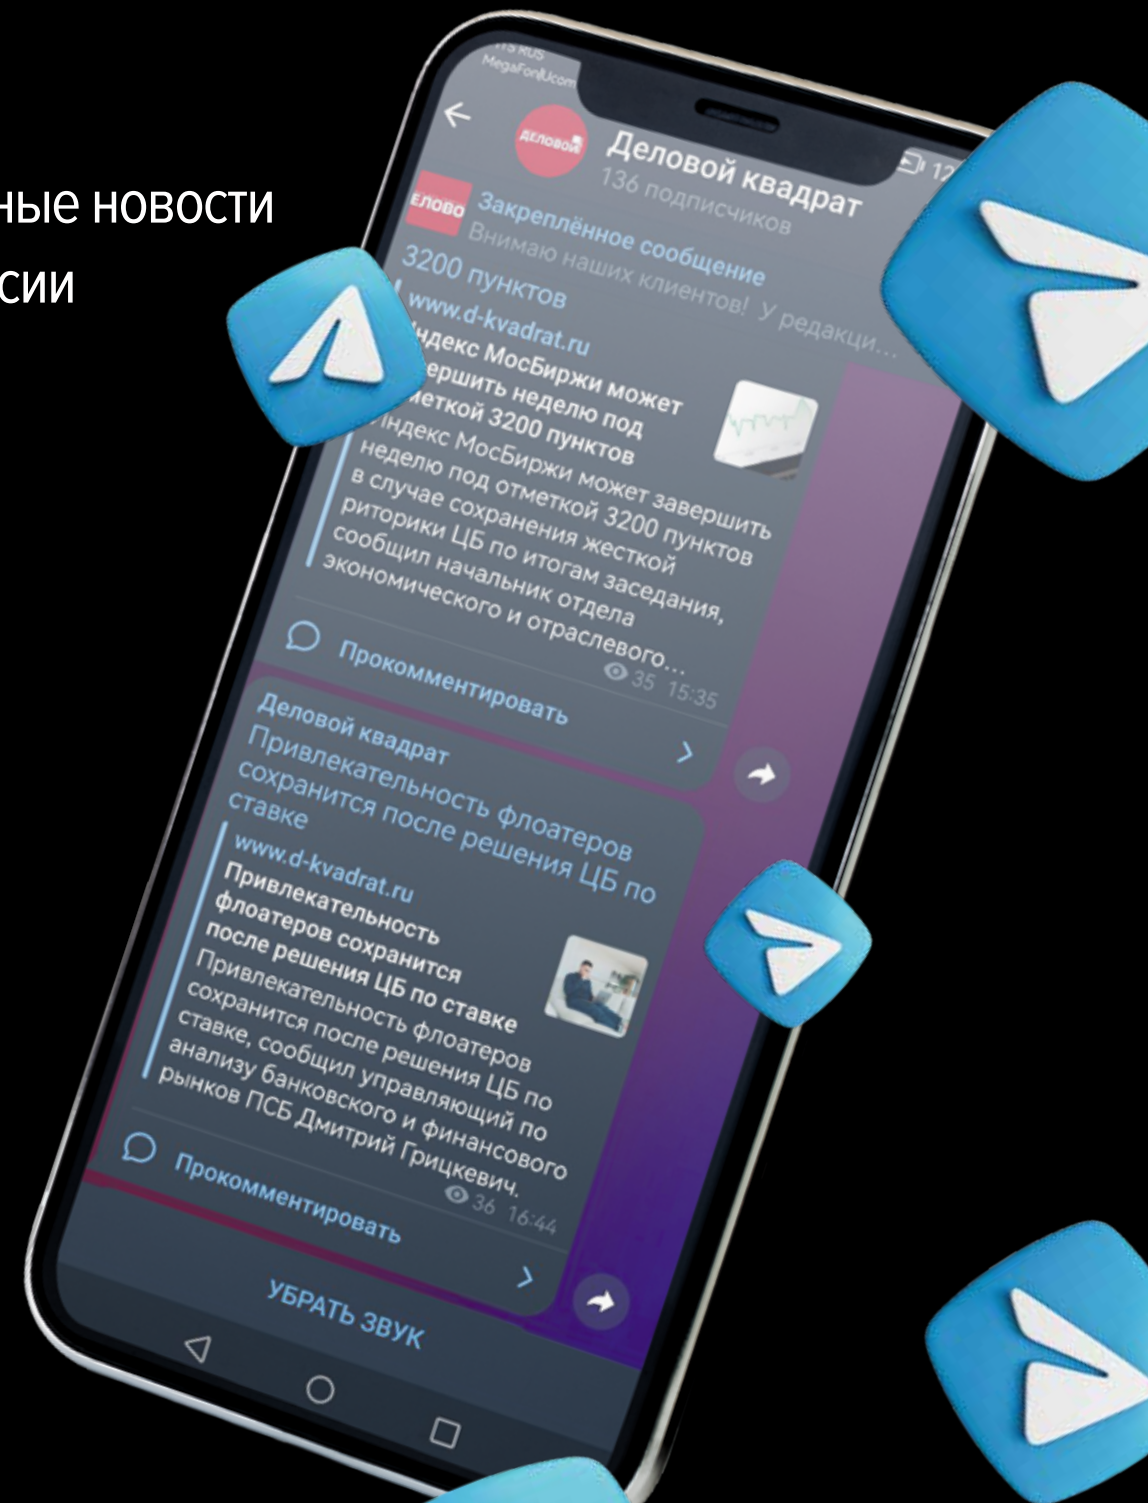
ные новости
сии

MTS RUS
MegaFon|Ucom

ДЕЛОВОЙ
Деловой квадрат
136 подписчиков

ЕЛОВО
Закреплённое сообщение
Внимаю наших клиентов! У редакци...

3200 пунктов
www.d-kvadrat.ru
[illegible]декс МосБиржи может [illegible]ершить неделю под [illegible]еткой 3200 пунктов
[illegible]ндекс МосБиржи может завершить неделю под отметкой 3200 пунктов в случае сохранения жесткой риторики ЦБ по итогам заседания, сообщил начальник отдела экономического и отраслевого...
35 15:35
Прокомментировать

Деловой квадрат
Привлекательность флоатеров сохранится после решения ЦБ по ставке
www.d-kvadrat.ru
Привлекательность флоатеров сохранится после решения ЦБ по ставке
Привлекательность флоатеров сохранится после решения ЦБ по ставке, сообщил управляющий по анализу банковского и финансового рынков ПСБ Дмитрий Грицкевич.
36 16:44
Прокомментировать

УБРАТЬ ЗВУК